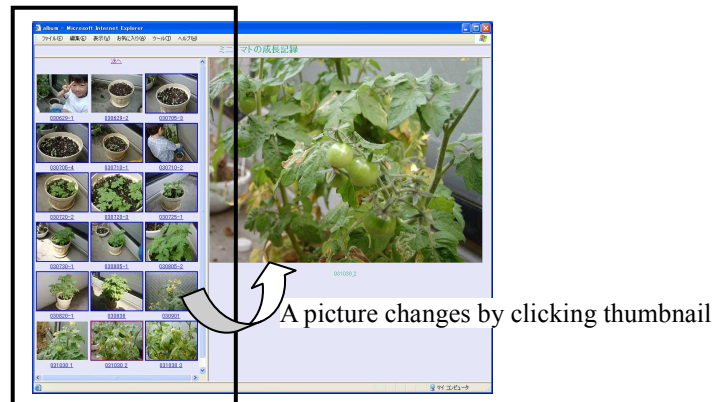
album - Microsoft Internet Explorer

ファイル(F) 編集(E) 表示(V) お気に入り(A) ツール(T) ヘルプ(H)

ミニトマトの成長記録

次へ

030629-1 030629-2 030705-3

030705-4 030710-1 030710-2

030720-2 030720-3 030725-1

030730-1 030805-1 030805-2

030820-1 030830 030901

031030 1 031030 2 031030 3

031030 2

A picture changes by clicking thumbnail

マイ コンピュータ